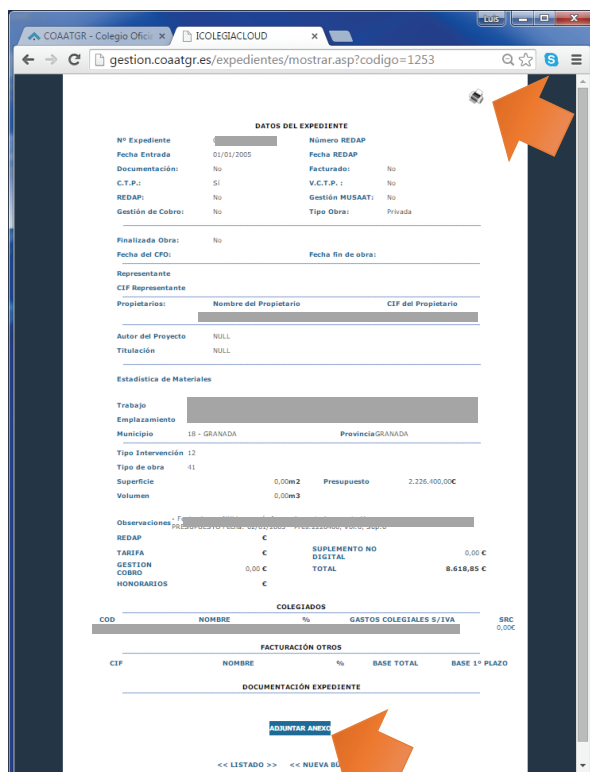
Luis

COAATGR - Colegio Oficia ×

ICOLEGIACLOUD ×

gestion.coaatgr.es/expedientes/mostrar.asp?codigo=1253

DATOS DEL EXPEDIENTE

Nº Expediente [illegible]
Número REDAP
Fecha Entrada 01/01/2005
Fecha REDAP
Documentación: No
Facturado: No
C.T.P.: Sí
V.C.T.P. : No
REDAP: No
Gestión MUSAAT: No
Gestión de Cobro: No
Tipo Obra: Privada

Finalizada Obra: No
Fecha del CFO:
Fecha fin de obra:

Representante
CIF Representante

Propietarios: Nombre del Propietario CIF del Propietario

Autor del Proyecto NULL
Titulación NULL

Estadística de Materiales

Trabajo
Emplazamiento
Municipio 18 - GRANADA
Provincia GRANADA

Tipo Intervención 12
Tipo de obra 41
Superficie 0,00m2
Presupuesto 2.226.400,00€
Volumen 0,00m3

Observaciones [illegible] PRESUPUESTO FECHA: 01/01/2005 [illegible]

REDAP €
TARIFA €
SUPLEMENTO NO DIGITAL 0,00 €
GESTION COBRO 0,00 €
TOTAL 8.618,85 €
HONORARIOS €

COLEGIADOS

| COD | NOMBRE | % | GASTOS COLEGIALES S/IVA | SRC |
|---|---|---|---|---|
| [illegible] | | | | 0,00€ |

FACTURACIÓN OTROS

| CIF | NOMBRE | % | BASE TOTAL | BASE 1º PLAZO |
|---|---|---|---|---|

DOCUMENTACIÓN EXPEDIENTE

ADJUNTAR ANEXO

<< LISTADO >> << NUEVA B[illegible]